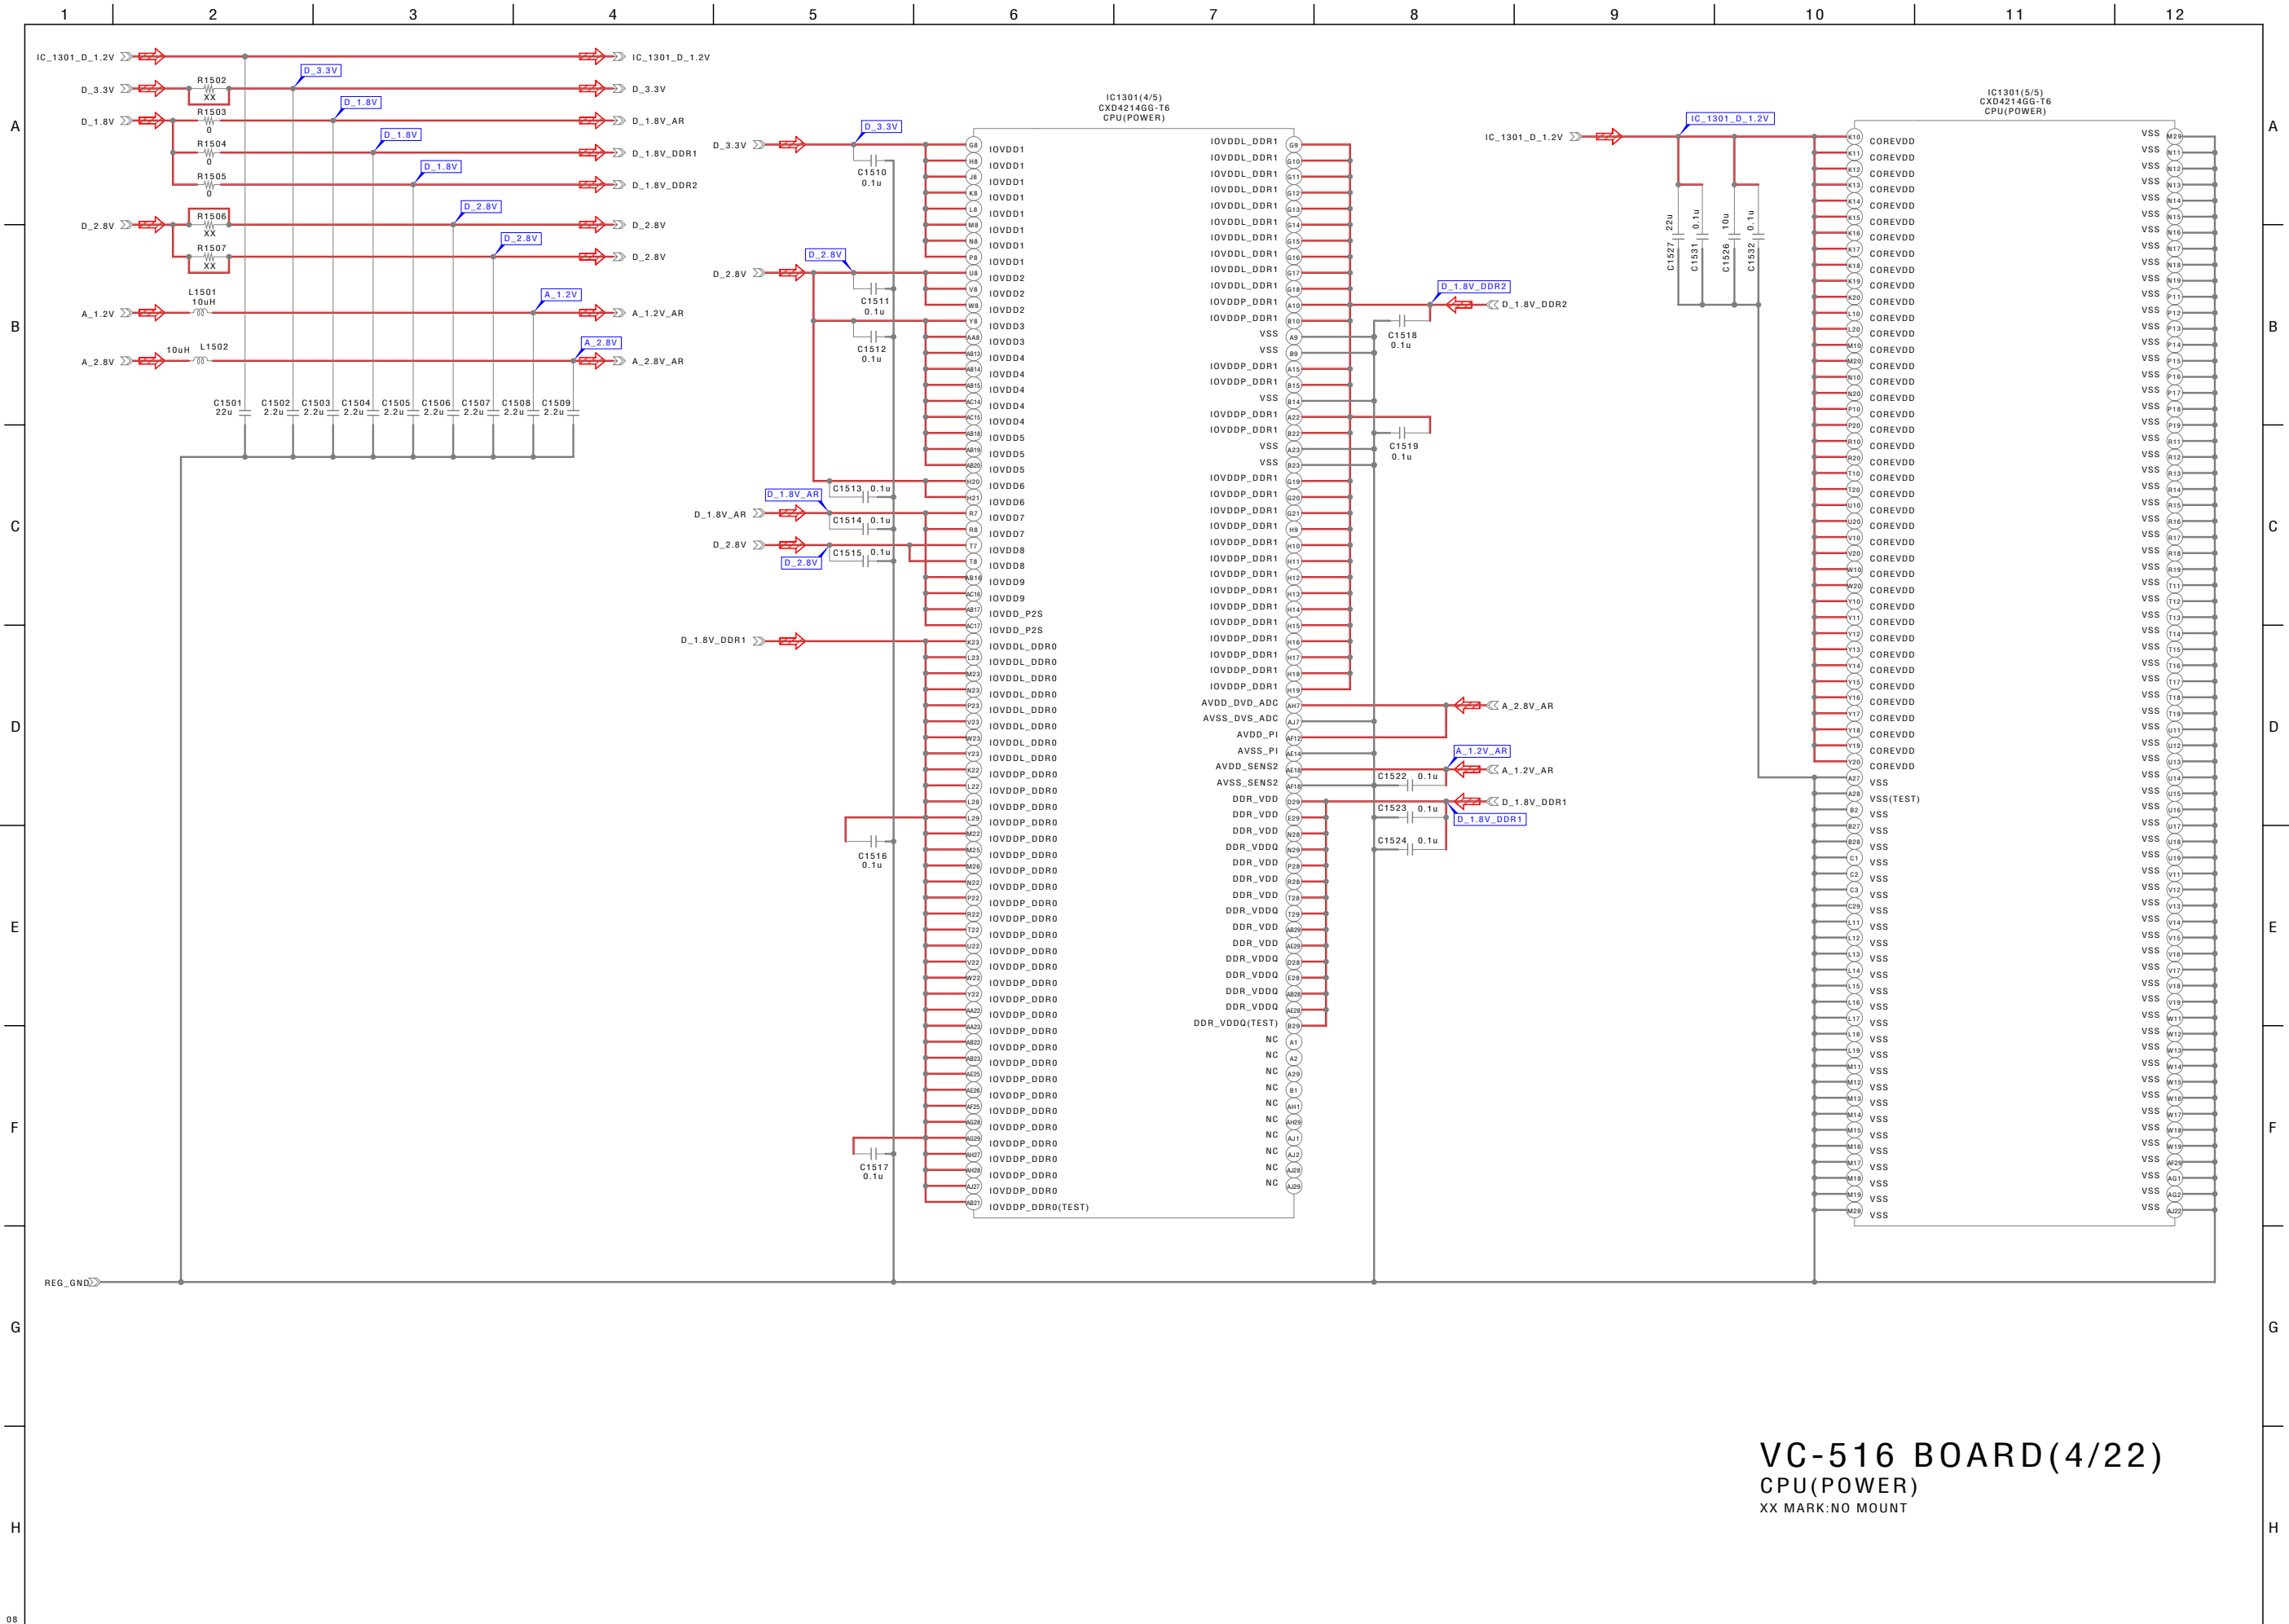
1 2 3 4 5 6 7 8 9 10 11 12

A B C D E F G H

IC_1301_D_1.2V
D_3.3V
D_1.8V
D_2.8V
A_1.2V
A_2.8V

R1502 XX
R1503 0
R1504 0
R1505 0
R1506 XX
R1507 XX
L1501 10uH
L1502 10uH

D_3.3V D_1.8V D_1.8V D_1.8V D_2.8V D_2.8V A_1.2V A_2.8V

IC_1301_D_1.2V
D_3.3V
D_1.8V_AR
D_1.8V_DDR1
D_1.8V_DDR2
D_2.8V
D_2.8V
A_1.2V_AR
A_2.8V_AR

C1501 22u
C1502 2.2u
C1503 2.2u
C1504 2.2u
C1505 2.2u
C1506 2.2u
C1507 2.2u
C1508 2.2u
C1509 2.2u

REG_GND

IC1301(4/5)
CXD4214GG-T6
CPU(POWER)

D_3.3V D_2.8V D_1.8V_AR D_2.8V D_1.8V_DDR1
C1510 0.1u
C1511 0.1u
C1512 0.1u
C1513 0.1u
C1514 0.1u
C1515 0.1u
C1516 0.1u
C1517 0.1u

IOVDD1 IOVDD1 IOVDD1 IOVDD1 IOVDD1 IOVDD1 IOVDD1 IOVDD1
IOVDD2 IOVDD2 IOVDD2 IOVDD3 IOVDD3 IOVDD4 IOVDD4 IOVDD4 IOVDD4 IOVDD4 IOVDD5 IOVDD5 IOVDD6 IOVDD6 IOVDD7 IOVDD7 IOVDD8 IOVDD8 IOVDD9 IOVDD9 IOVDD_P2S IOVDD_P2S
IOVDDL_DDR0 (×8)
IOVDDP_DDR0 (×27)
IOVDDP_DDR0(TEST)

IOVDDL_DDR1 (×10)
IOVDDP_DDR1 IOVDDP_DDR1
VSS VSS
IOVDDP_DDR1 IOVDDP_DDR1
VSS
IOVDDP_DDR1 IOVDDP_DDR1
VSS VSS
IOVDDP_DDR1 (×14)
AVDD_DVD_ADC
AVSS_DVS_ADC
AVDD_PI
AVSS_PI
AVDD_SENS2
AVSS_SENS2
DDR_VDD DDR_VDD DDR_VDD DDR_VDDQ DDR_VDD DDR_VDD DDR_VDD DDR_VDDQ DDR_VDD DDR_VDD DDR_VDDQ DDR_VDDQ DDR_VDDQ DDR_VDDQ DDR_VDDQ(TEST)
NC NC NC NC NC NC NC NC NC NC

D_1.8V_DDR2
C1518 0.1u
C1519 0.1u
A_2.8V_AR
A_1.2V_AR
C1522 0.1u
C1523 0.1u
C1524 0.1u
D_1.8V_DDR1

IC_1301_D_1.2V
C1527 22u
C1531 0.1u
C1526 10u
C1532 0.1u

IC1301(5/5)
CXD4214GG-T6
CPU(POWER)

COREVDD (×40)
VSS
VSS(TEST)
VSS (×27)
VSS (×69)

VC-516 BOARD(4/22)
CPU(POWER)
XX MARK:NO MOUNT

08